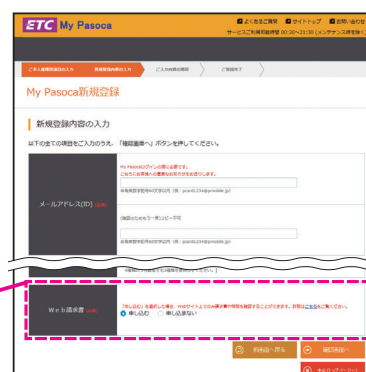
ETC My Pasoca

よくあるご質問　サイトトップ　お問い合わせ

サービスご利用可能時間 00:30〜21:30（メンテナンス時を除く）

ご本人確認情報の入力　新規登録内容の入力　ご入力内容の確認　ご登録完了

My Pasoca新規登録

新規登録内容の入力

以下の全ての項目をご入力のうえ、「確認画面へ」ボタンを押してください。

メールアドレス(ID) 必須

My Pasocaログインの際に必要です。
こちらにお客様へのご案内をお知らせを送信いたします。

半角英数字記号64文字以内（例：pcard1234@mobile.jp）

（確認のためもう一度コピー不可）

半角英数字記号64文字以内（例：pcard1234@mobile.jp）

Web請求書 必須

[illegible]

申し込む　申し込まない

前画面へ戻る　確認画面へ

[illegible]